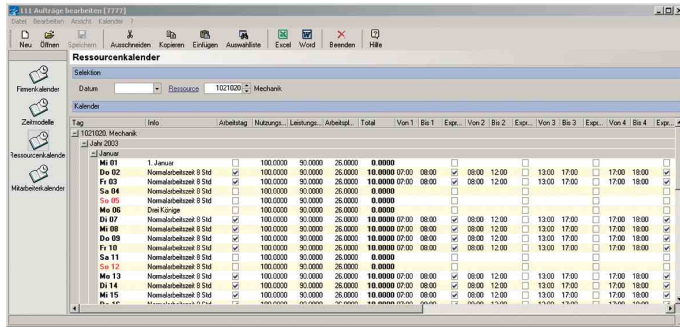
111 Aufträge bearbeiten [7777]
Datei Bearbeiten Ansicht Kalender ?
Neu Öffnen Speichern Ausschneiden Kopieren Einfügen Auswahlliste Excel Word Beenden Hilfe

Ressourcenkalender
Selektion
Datum Ressource 1021020 Mechanik
Kalender

Firmenkalender
Zeitmodelle
Ressourcenkalender
Mitarbeiterkalender

| Tag | Info | Arbeitstag | Nutzungs... | Leistungs... | Arbeitspl... | Total | Von 1 | Bis 1 | Expr... | Von 2 | Bis 2 | Expr... | Von 3 | Bis 3 | Expr... | Von 4 | Bis 4 | Expr... |
|---|---|---|---|---|---|---|---|---|---|---|---|---|---|---|---|---|---|---|
| 1021020, Mechanik | | | | | | | | | | | | | | | | | | |
| Jahr 2003 | | | | | | | | | | | | | | | | | | |
| Januar | | | | | | | | | | | | | | | | | | |
| Mi 01 | 1. Januar | | 100.0000 | 90.0000 | 26.0000 | 0.0000 | | | | | | | | | | | | |
| Do 02 | Normalarbeitszeit 8 Std | ✓ | 100.0000 | 90.0000 | 26.0000 | 10.0000 | 07:00 | 08:00 | ✓ | 08:00 | 12:00 | | 13:00 | 17:00 | | 17:00 | 18:00 | ✓ |
| Fr 03 | Normalarbeitszeit 8 Std | ✓ | 100.0000 | 90.0000 | 26.0000 | 10.0000 | 07:00 | 08:00 | ✓ | 08:00 | 12:00 | | 13:00 | 17:00 | | 17:00 | 18:00 | ✓ |
| Sa 04 | Normalarbeitszeit 8 Std | | 100.0000 | 90.0000 | 26.0000 | 0.0000 | | | | | | | | | | | | |
| So 05 | Normalarbeitszeit 8 Std | | 100.0000 | 90.0000 | 26.0000 | 0.0000 | | | | | | | | | | | | |
| Mo 06 | Drei Könige | | 100.0000 | 90.0000 | 26.0000 | 0.0000 | | | | | | | | | | | | |
| Di 07 | Normalarbeitszeit 8 Std | ✓ | 100.0000 | 90.0000 | 26.0000 | 10.0000 | 07:00 | 08:00 | ✓ | 08:00 | 12:00 | | 13:00 | 17:00 | | 17:00 | 18:00 | ✓ |
| Mi 08 | Normalarbeitszeit 8 Std | ✓ | 100.0000 | 90.0000 | 26.0000 | 10.0000 | 07:00 | 08:00 | ✓ | 08:00 | 12:00 | | 13:00 | 17:00 | | 17:00 | 18:00 | ✓ |
| Do 09 | Normalarbeitszeit 8 Std | ✓ | 100.0000 | 90.0000 | 26.0000 | 10.0000 | 07:00 | 08:00 | ✓ | 08:00 | 12:00 | | 13:00 | 17:00 | | 17:00 | 18:00 | ✓ |
| Fr 10 | Normalarbeitszeit 8 Std | ✓ | 100.0000 | 90.0000 | 26.0000 | 10.0000 | 07:00 | 08:00 | ✓ | 08:00 | 12:00 | | 13:00 | 17:00 | | 17:00 | 18:00 | ✓ |
| Sa 11 | Normalarbeitszeit 8 Std | | 100.0000 | 90.0000 | 26.0000 | 0.0000 | | | | | | | | | | | | |
| So 12 | Normalarbeitszeit 8 Std | | 100.0000 | 90.0000 | 26.0000 | 0.0000 | | | | | | | | | | | | |
| Mo 13 | Normalarbeitszeit 8 Std | ✓ | 100.0000 | 90.0000 | 26.0000 | 10.0000 | 07:00 | 08:00 | ✓ | 08:00 | 12:00 | | 13:00 | 17:00 | | 17:00 | 18:00 | ✓ |
| Di 14 | Normalarbeitszeit 8 Std | ✓ | 100.0000 | 90.0000 | 26.0000 | 10.0000 | 07:00 | 08:00 | ✓ | 08:00 | 12:00 | | 13:00 | 17:00 | | 17:00 | 18:00 | ✓ |
| Mi 15 | Normalarbeitszeit 8 Std | ✓ | 100.0000 | 90.0000 | 26.0000 | 10.0000 | 07:00 | 08:00 | ✓ | 08:00 | 12:00 | | 13:00 | 17:00 | | 17:00 | 18:00 | ✓ |
| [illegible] | | | | | | | | | | | | | | | | | | |